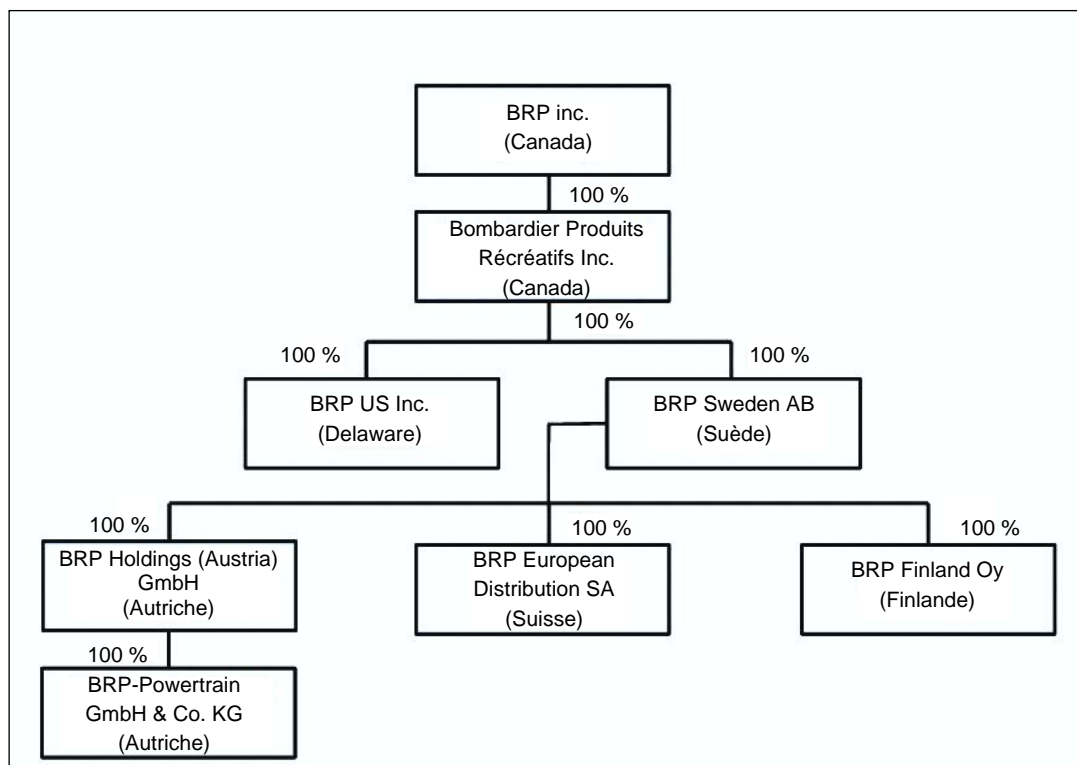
BRP inc.
(Canada)

100 %

Bombardier Produits Récréatifs Inc.
(Canada)

100 %

100 %

100 %

BRP US Inc.
(Delaware)

BRP Sweden AB
(Suède)

100 %

100 %

100 %

BRP Holdings (Austria) GmbH
(Autriche)

BRP European Distribution SA
(Suisse)

BRP Finland Oy
(Finlande)

100 %

BRP-Powertrain GmbH & Co. KG
(Autriche)